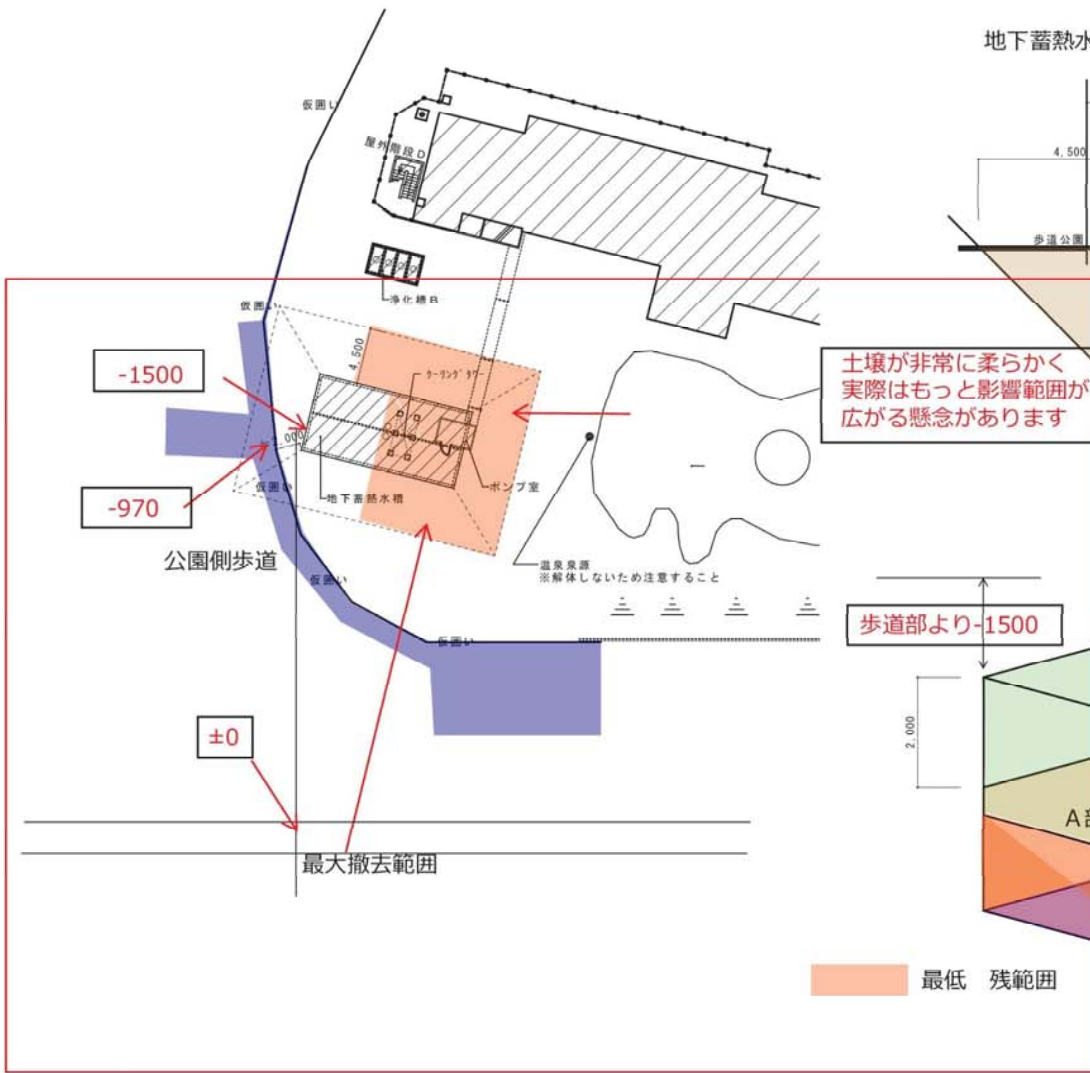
地下蓄熱水

仮囲い

屋外階段D

4,500

歩道公園

浄化槽B

仮囲い

4,500

-1500

クーリングタワー

土壌が非常に柔らかく
実際はもっと影響範囲が
広がる懸念があります

2,000

ポンプ室

-970

仮囲い

地下蓄熱水槽

公園側歩道

温泉泉源
※解体しないため注意すること

仮囲い

歩道部より-1500

仮囲い

2,000

±0

A部

最大撤去範囲

最低　残範囲